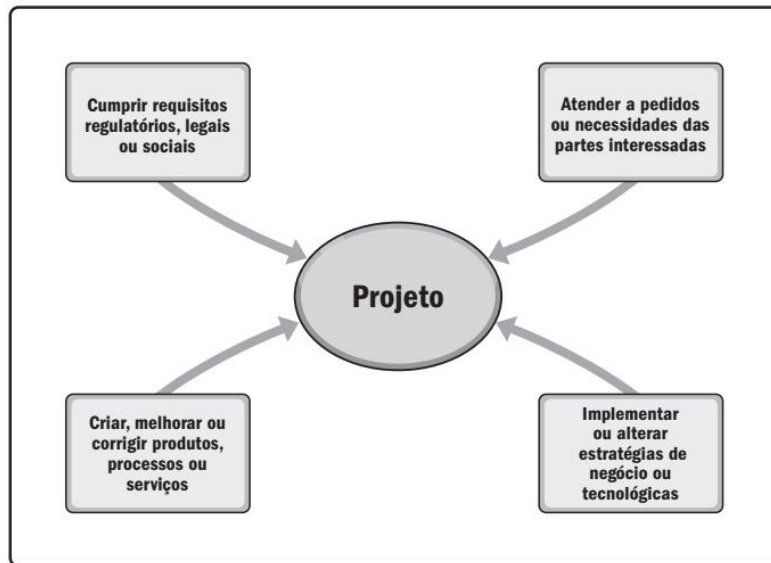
Cumprir requisitos regulatórios, legais ou sociais

Atender a pedidos ou necessidades das partes interessadas

Projeto

Criar, melhorar ou corrigir produtos, processos ou serviços

Implementar ou alterar estratégias de negócio ou tecnológicas